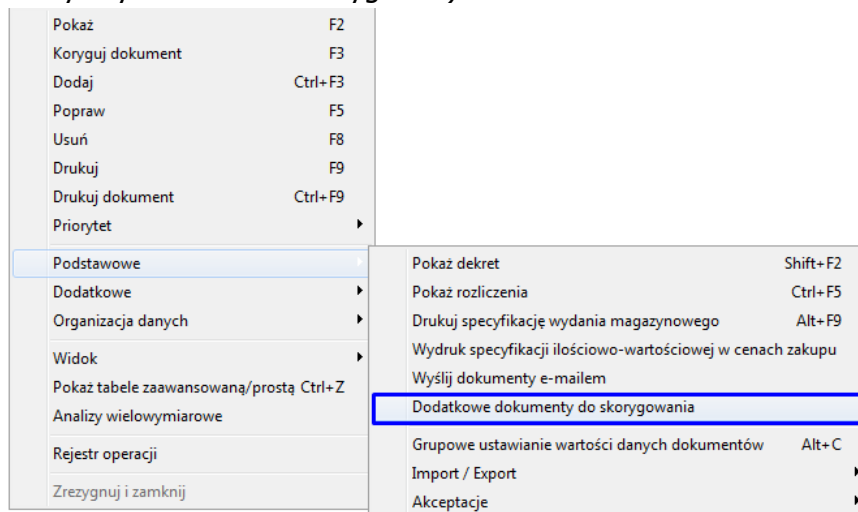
Pokaż F2
Koryguj dokument F3
Dodaj Ctrl+F3
Popraw F5
Usuń F8
Drukuj F9
Drukuj dokument Ctrl+F9
Priorytet
Podstawowe
Dodatkowe
Organizacja danych
Widok
Pokaż tabele zaawansowaną/prostą Ctrl+Z
Analizy wielowymiarowe
Rejestr operacji
Zrezygnuj i zamknij

Pokaż dekret Shift+F2
Pokaż rozliczenia Ctrl+F5
Drukuj specyfikację wydania magazynowego Alt+F9
Wydruk specyfikacji ilościowo-wartościowej w cenach zakupu
Wyślij dokumenty e-mailem
Dodatkowe dokumenty do skorygowania
Grupowe ustawianie wartości danych dokumentów Alt+C
Import / Export
Akceptacje